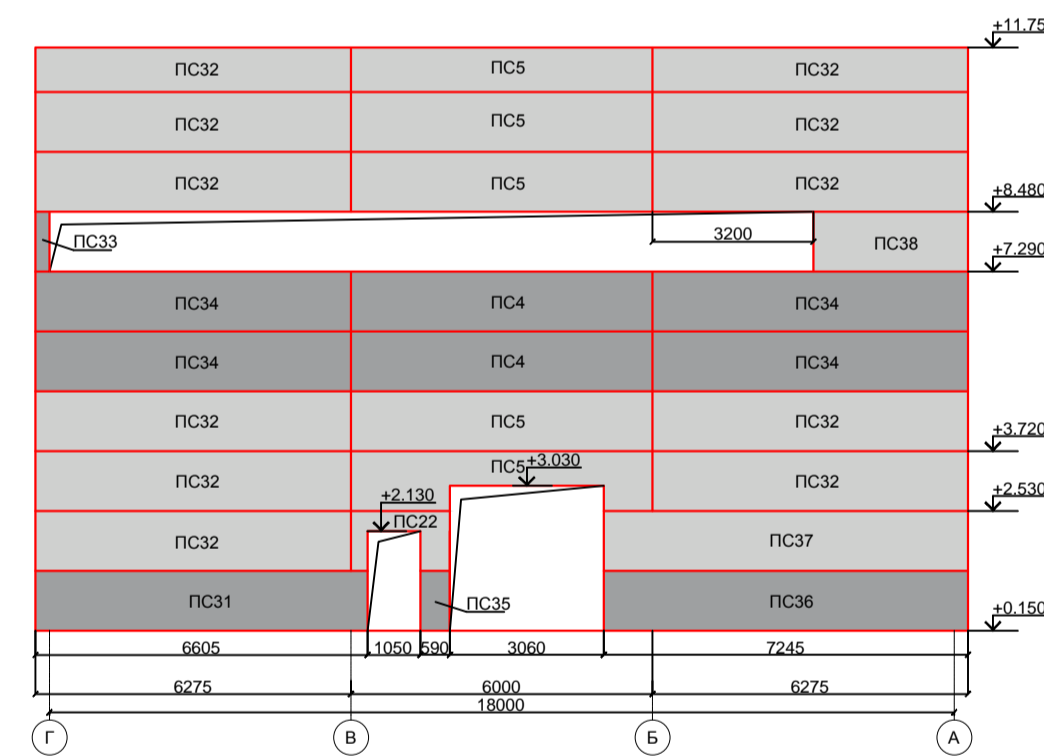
+11.75
ПС32 ПС5 ПС32
ПС32 ПС5 ПС32
ПС32 ПС5 ПС32
+8.480
ПС33
3200
ПС38
+7.290
ПС34 ПС4 ПС34
ПС34 ПС4 ПС34
ПС32 ПС5 ПС32
+3.720
ПС32 ПС5 +3.030 ПС32
+2.530
+2.130
ПС22
ПС32 ПС37
ПС31 ПС35 ПС36
+0.150
6605 1050 590 3060 7245
6275 6000 6275
18000
Г В Б А